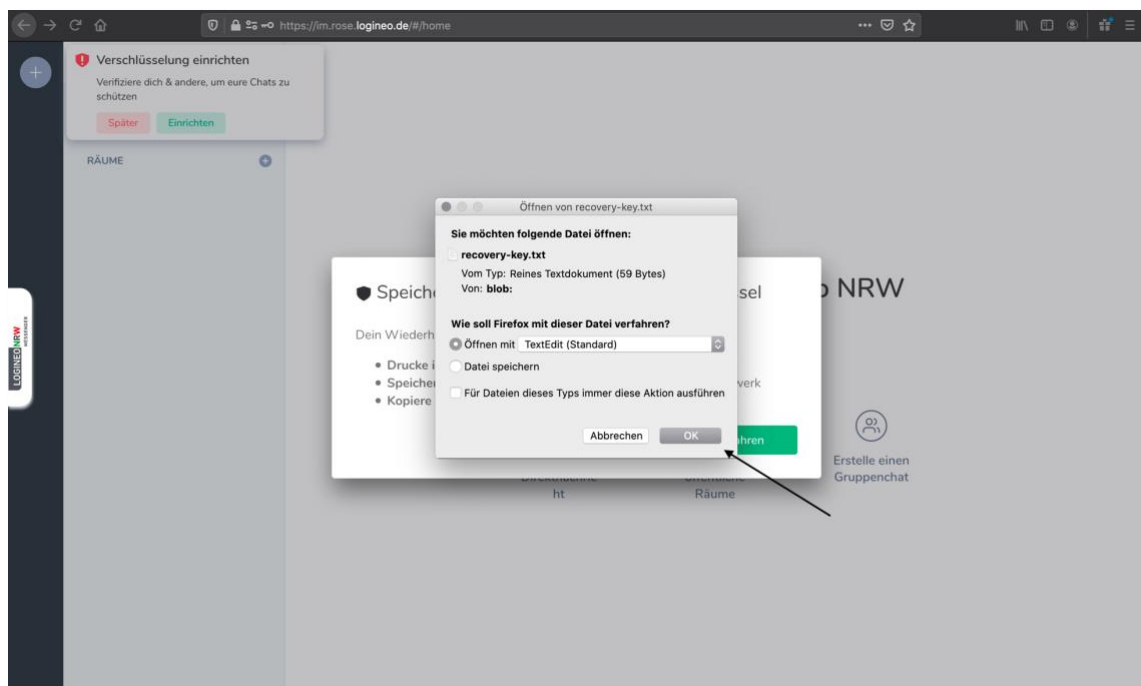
https://im.rose.logineo.de/#/home

Verschlüsselung einrichten

Verifiziere dich & andere, um eure Chats zu schützen

Später Einrichten

RÄUME

LOGINEO NRW

Öffnen von recovery-key.txt

Sie möchten folgende Datei öffnen:

recovery-key.txt

Vom Typ: Reines Textdokument (59 Bytes)
Von: blob:

Wie soll Firefox mit dieser Datei verfahren?

Öffnen mit TextEdit (Standard)

Datei speichern

Für Dateien dieses Typs immer diese Aktion ausführen

Abbrechen OK

Speiche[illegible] sel

Dein Wiederh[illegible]

• Drucke i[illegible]
• Speiche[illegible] verk
• Kopiere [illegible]

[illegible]hren

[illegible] NRW

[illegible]ht

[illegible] Räume

Erstelle einen Gruppenchat